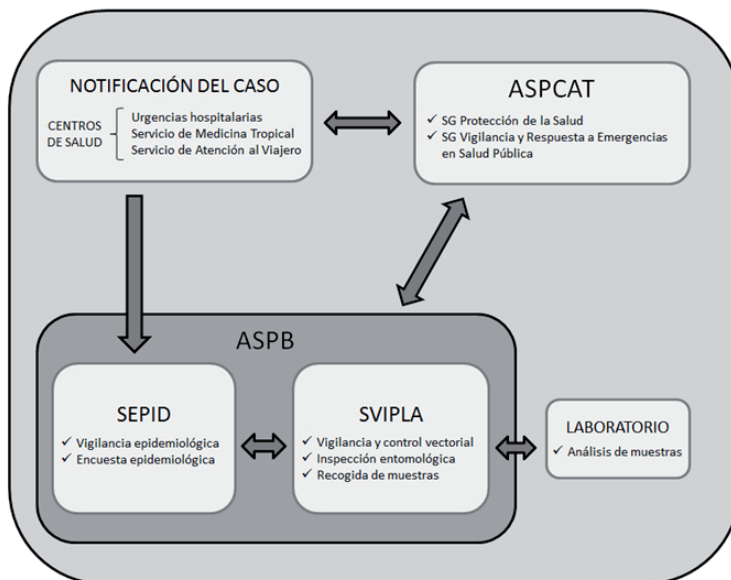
NOTIFICACIÓN DEL CASO

CENTROS DE SALUD
Urgencias hospitalarias
Servicio de Medicina Tropical
Servicio de Atención al Viajero

ASPCAT

✓ SG Protección de la Salud
✓ SG Vigilancia y Respuesta a Emergencias en Salud Pública

ASPB

SEPID

✓ Vigilancia epidemiológica
✓ Encuesta epidemiológica

SVIPLA

✓ Vigilancia y control vectorial
✓ Inspección entomológica
✓ Recogida de muestras

LABORATORIO

✓ Análisis de muestras